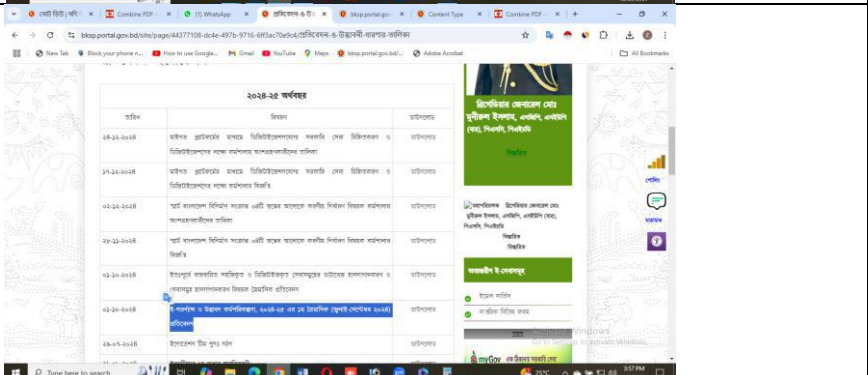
মেম্বার ভিউ | সাপ্তাহিক × | Combine PDF - × | (1) WhatsApp × | প্রতিবেদন-ও-উদ্ভাবনী × | bksp.portal.gov × | Content Type × | Combine PDF - × | +

bksp.portal.gov.bd/site/page/44377108-dc4e-497b-9716-6ff3ac70e9c4/প্রতিবেদন-ও-উদ্ভাবনী-ধারণার-তালিকা

New Tab | Block your phone n... | How to use Google... | Gmail | YouTube | Maps | bksp.portal.gov.bd/... | Adobe Acrobat | All Bookmarks

২০২৪-২৫ অর্থবছর

| তারিখ | বিবরণ | ডাউনলোড |
|---|---|---|
| ২৪-১১-২০২৪ | মাইগভ প্ল্যাটফর্মের মাধ্যমে ডিজিটাইজেশনকৃত সরকারি সেবা চিহ্নিতকরণ ও ডিজিটাইজেশনের লক্ষ্যে কর্মশালায় অংশগ্রহণকারীদের তালিকা | ডাউনলোড |
| ১৭-১১-২০২৪ | মাইগভ প্ল্যাটফর্মের মাধ্যমে ডিজিটাইজেশনকৃত সরকারি সেবা চিহ্নিতকরণ ও ডিজিটাইজেশনের লক্ষ্যে কর্মশালার বিজ্ঞপ্তি | ডাউনলোড |
| ০২-১১-২০২৪ | 'স্মার্ট বাংলাদেশ বিনির্মাণ সংক্রান্ত একটি ভালো অনুশীলন' শীর্ষক উদ্ভাবন কর্মশালায় অংশগ্রহণকারীদের তালিকা | ডাউনলোড |
| ২৬-১১-২০২৪ | 'স্মার্ট বাংলাদেশ বিনির্মাণ সংক্রান্ত একটি ভালো অনুশীলন' শীর্ষক উদ্ভাবন বিষয়ক কর্মশালার বিজ্ঞপ্তি | ডাউনলোড |
| ০১-১০-২০২৪ | ইতঃপূর্বে বাস্তবায়িত সহজিকৃত ও ডিজিটাইজকৃত সেবাসমূহের ডাটাবেজ হালনাগাদকরণ ও সেবাসমূহ চলমান রাখা বিষয়ক ত্রৈমাসিক প্রতিবেদন | ডাউনলোড |
| ০১-১০-২০২৪ | ই-গভর্ন্যান্স ও উদ্ভাবন কর্মপরিকল্পনা, ২০২৪-২৫ এর ১ম ত্রৈমাসিক (জুলাই-সেপ্টেম্বর ২০২৪) প্রতিবেদন | ডাউনলোড |
| ২৯-০৭-২০২৪ | উদ্ভাবনের টিম পুনঃ গঠন | ডাউনলোড |

ব্রিগেডিয়ার জেনারেল মোঃ মুনীরুল ইসলাম, এনডিসি, এনডিইউ (বাংলা), পিএসসি, পিএইচডি

বিস্তারিত

পোর্টাল

মতামত

অভ্যন্তরীণ ই-সেবাসমূহ

ইমেইল সার্ভিস

নাগরিক বিপিএস ফরম

myGov এক ঠিকানায় সরকারি সেবা

Activate Windows
Go to Settings to activate Windows.

Type here to search

25°C

3:57 PM